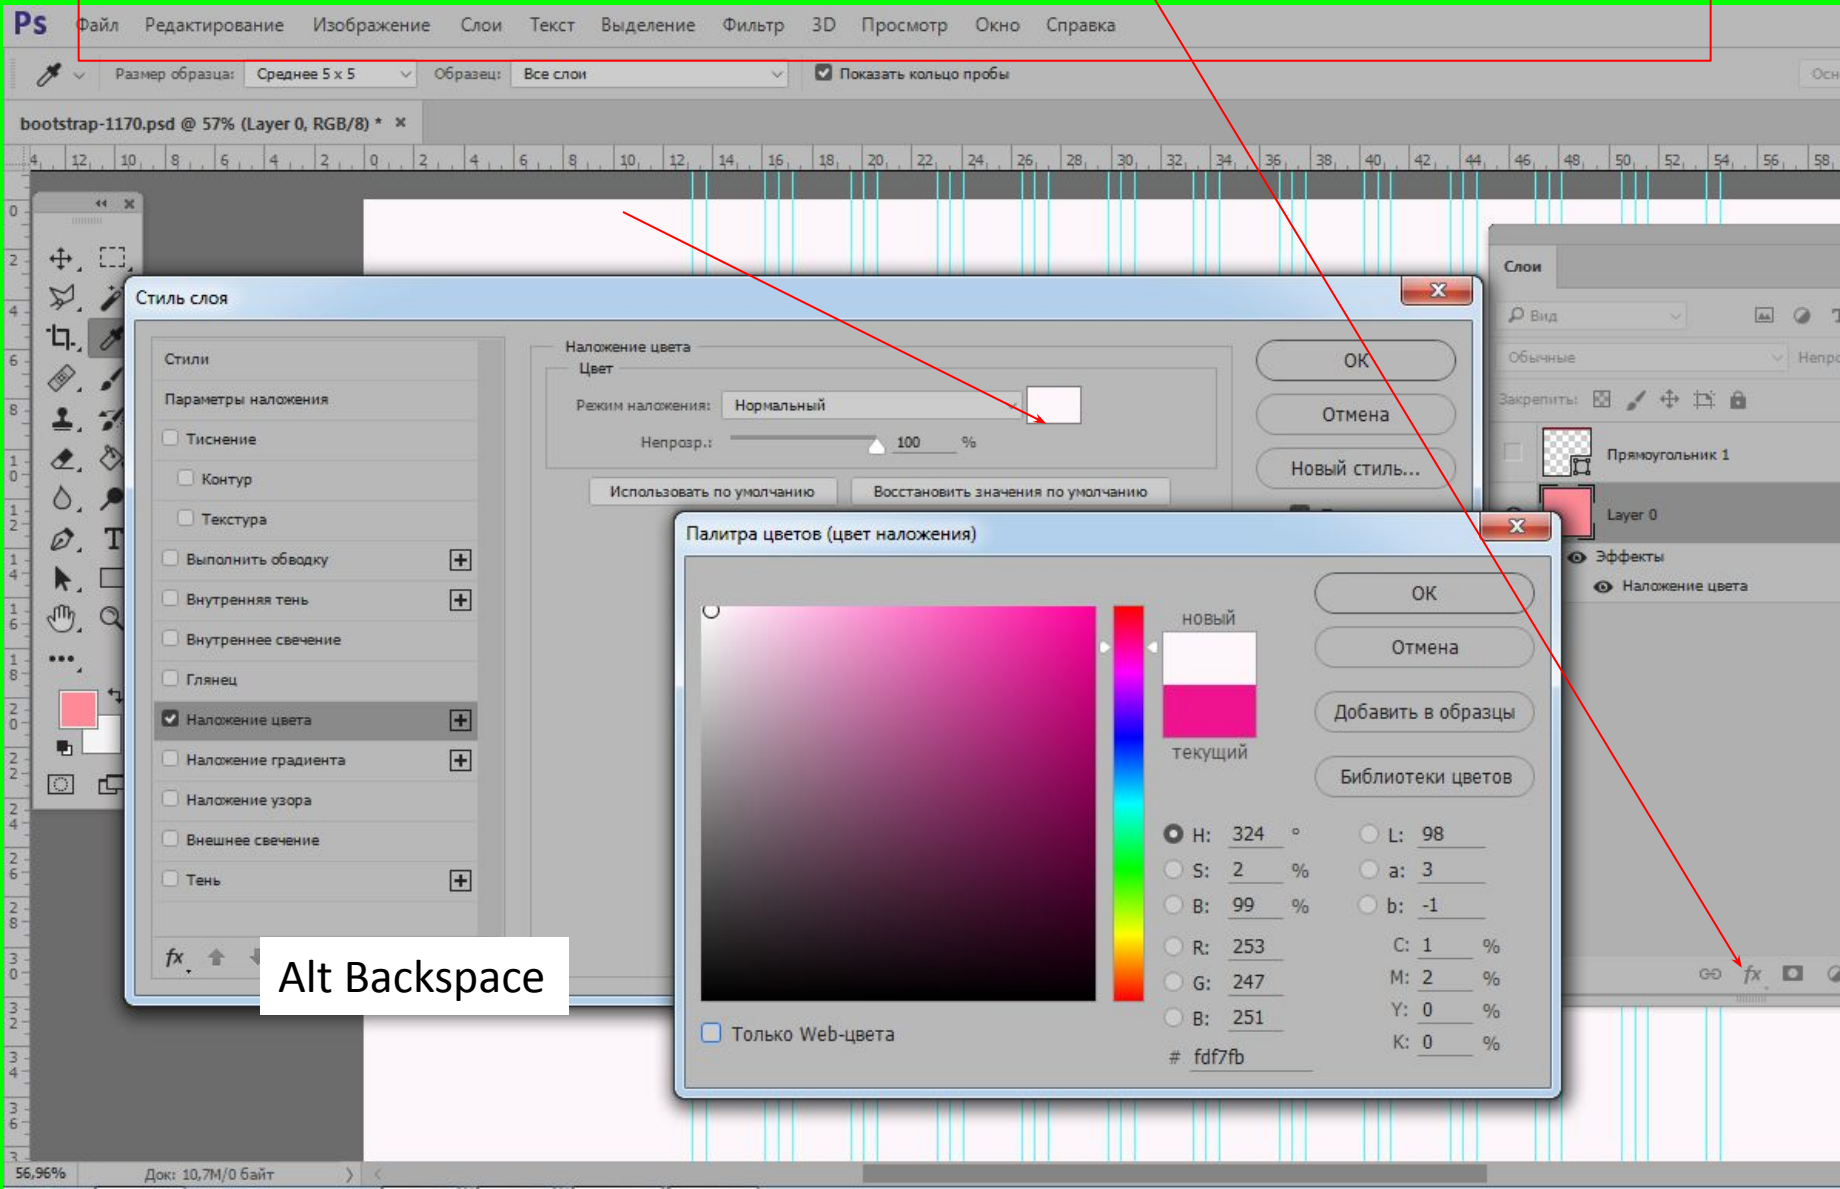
Ps Файл Редактирование Изображение Слои Текст Выделение Фильтр 3D Просмотр Окно Справка

Размер образца: Среднее 5 x 5 Образец: Все слои Показать кольцо пробы Осн

bootstrap-1170.psd @ 57% (Layer 0, RGB/8) * ×

Стиль слоя

Стили
Параметры наложения
Тиснение
Контур
Текстура
Выполнить обводку
Внутренняя тень
Внутреннее свечение
Глянец
Наложение цвета
Наложение градиента
Наложение узора
Внешнее свечение
Тень

Наложение цвета
Цвет
Режим наложения: Нормальный
Непрозр.: 100 %
Использовать по умолчанию
Восстановить значения по умолчанию

OK
Отмена
Новый стиль...

Alt Backspace

Палитра цветов (цвет наложения)

новый
текущий

OK
Отмена
Добавить в образцы
Библиотеки цветов

H: 324 °
S: 2 %
B: 99 %
R: 253
G: 247
B: 251
L: 98
a: 3
b: -1
C: 1 %
M: 2 %
Y: 0 %
K: 0 %
# fdf7fb

Только Web-цвета

Слои
Вид
Обычные
Непро
Закрепить:
Прямоугольник 1
Layer 0
Эффекты
Наложение цвета

56,96% Док: 10,7M/0 байт